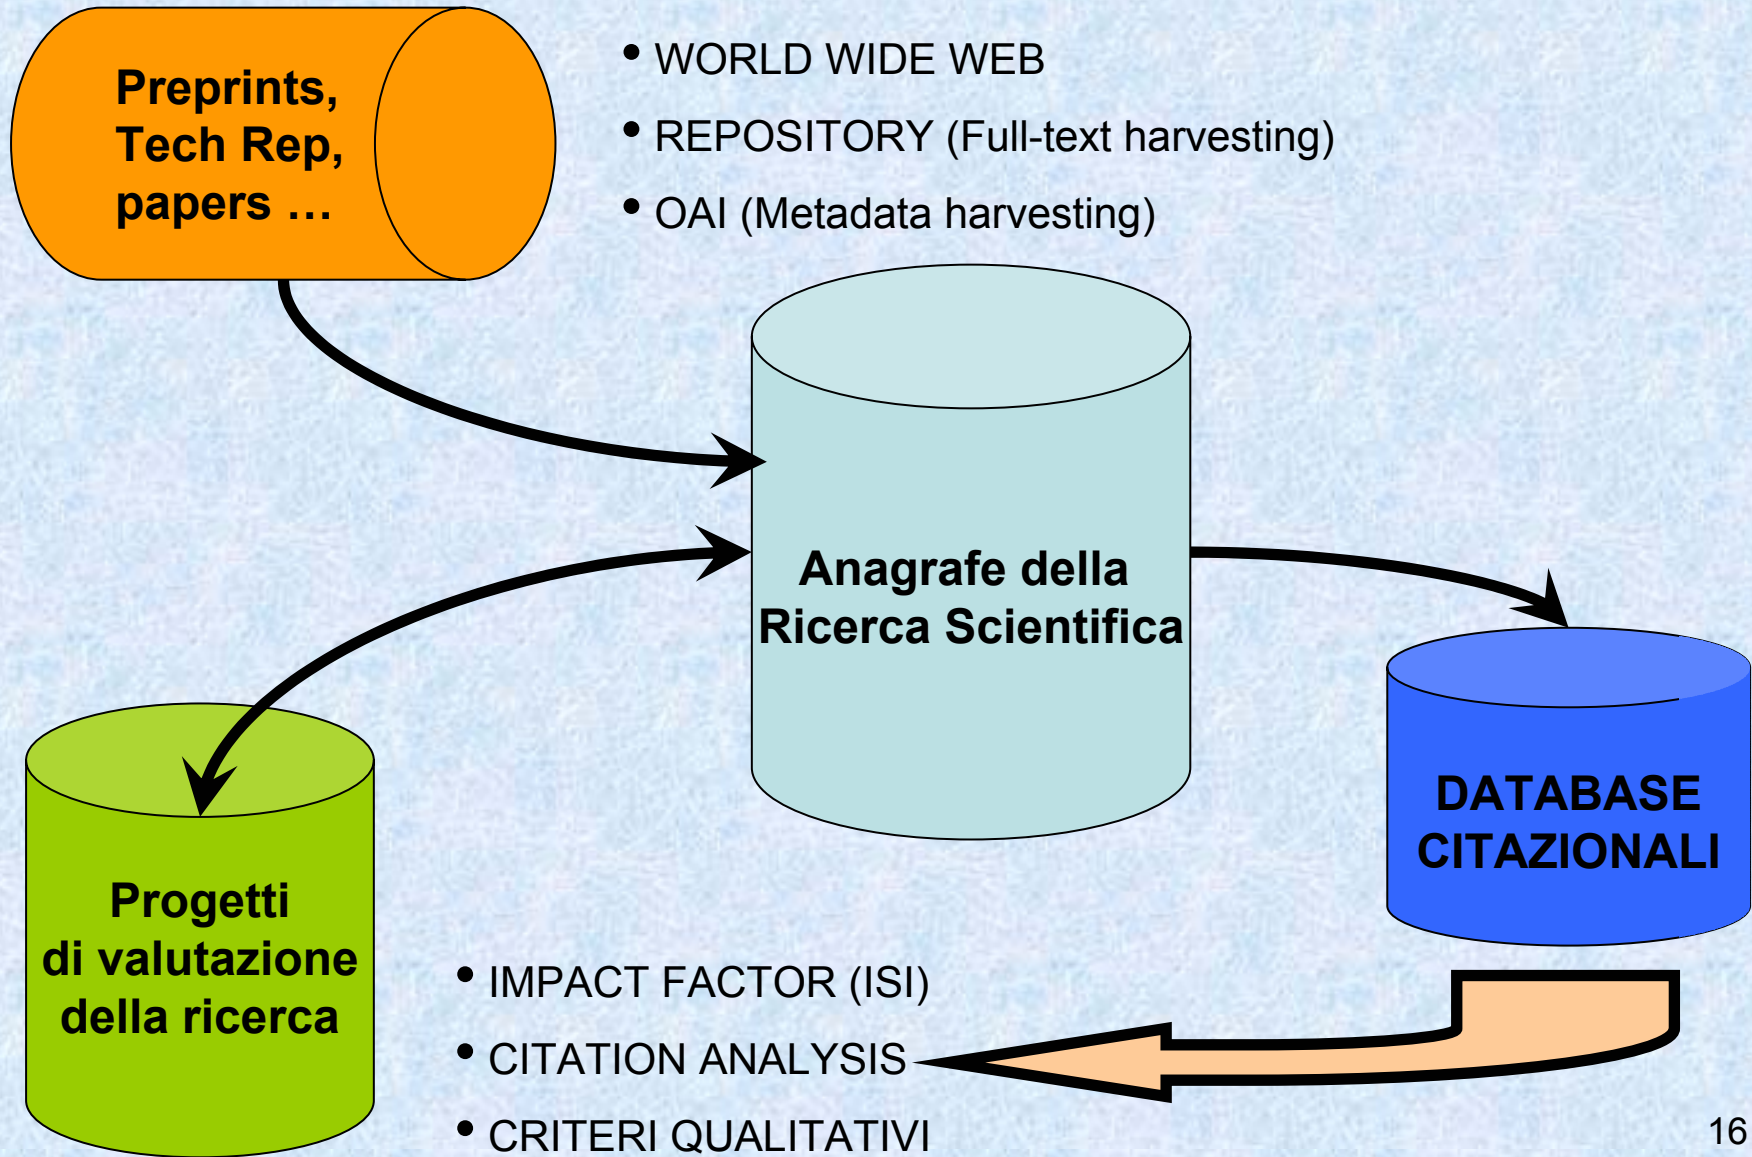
Preprints, Tech Rep, papers …

• WORLD WIDE WEB
• REPOSITORY (Full-text harvesting)
• OAI (Metadata harvesting)

Anagrafe della Ricerca Scientifica

DATABASE CITAZIONALI

Progetti di valutazione della ricerca

• IMPACT FACTOR (ISI)
• CITATION ANALYSIS
• CRITERI QUALITATIVI

16